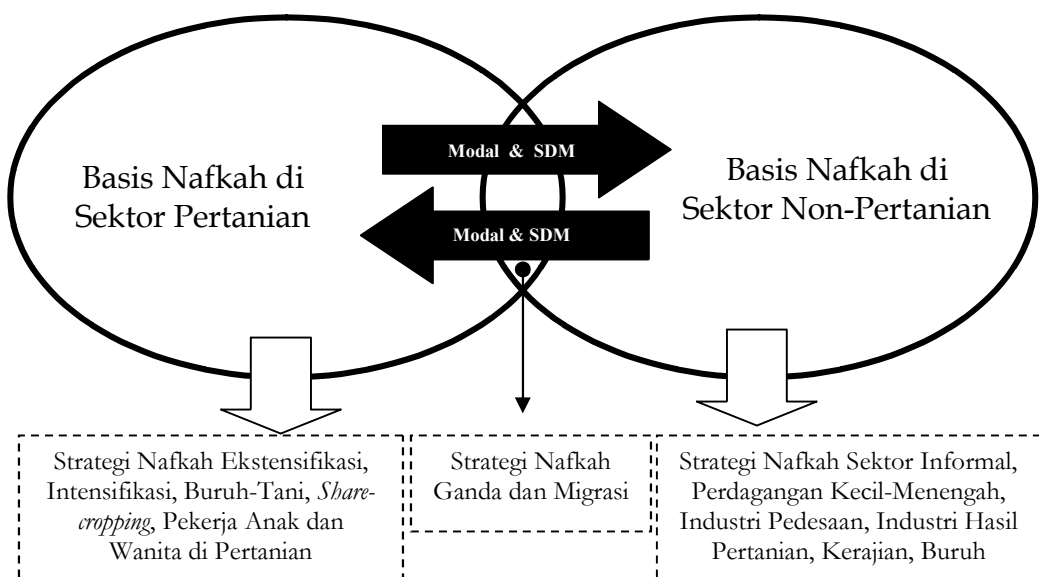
Basis Nafkah di Sektor Pertanian

Modal & SDM

Modal & SDM

Basis Nafkah di Sektor Non-Pertanian

Strategi Nafkah Ekstensifikasi, Intensifikasi, Buruh-Tani, *Sharecropping*, Pekerja Anak dan Wanita di Pertanian

Strategi Nafkah Ganda dan Migrasi

Strategi Nafkah Sektor Informal, Perdagangan Kecil-Menengah, Industri Pedesaan, Industri Hasil Pertanian, Kerajian, Buruh